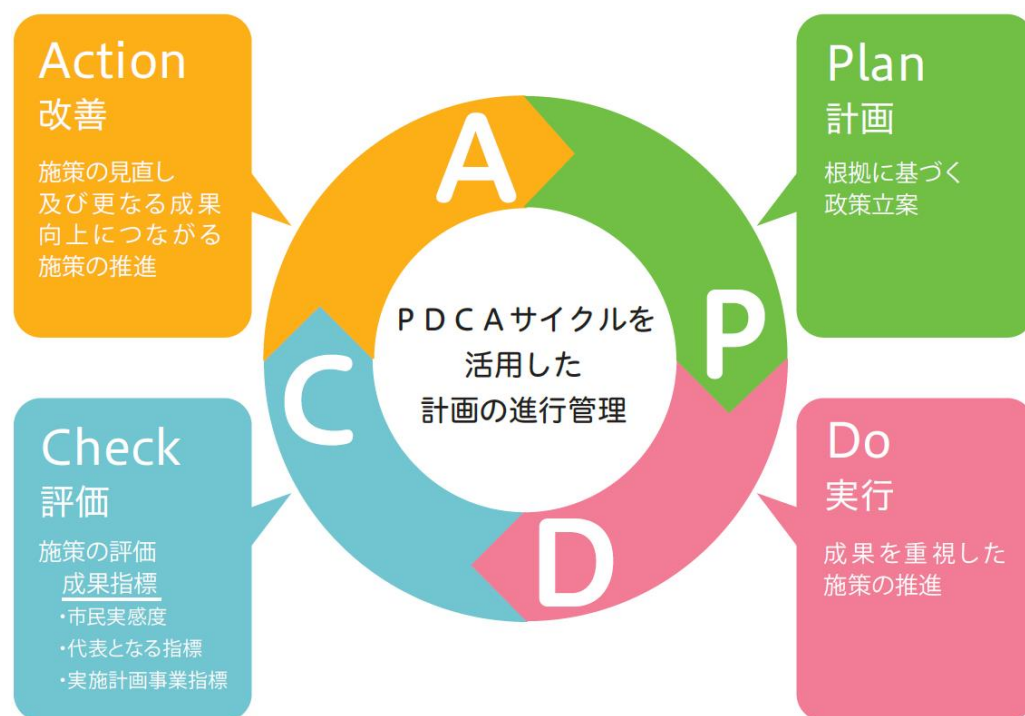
Action
改善

施策の見直し
及び更なる成果
向上につながる
施策の推進

Plan
計画

根拠に基づく
政策立案

A

P

C

D

ＰＤＣＡサイクルを
活用した
計画の進行管理

Check
評価

施策の評価
成果指標
・市民実感度
・代表となる指標
・実施計画事業指標

Do
実行

成果を重視した
施策の推進